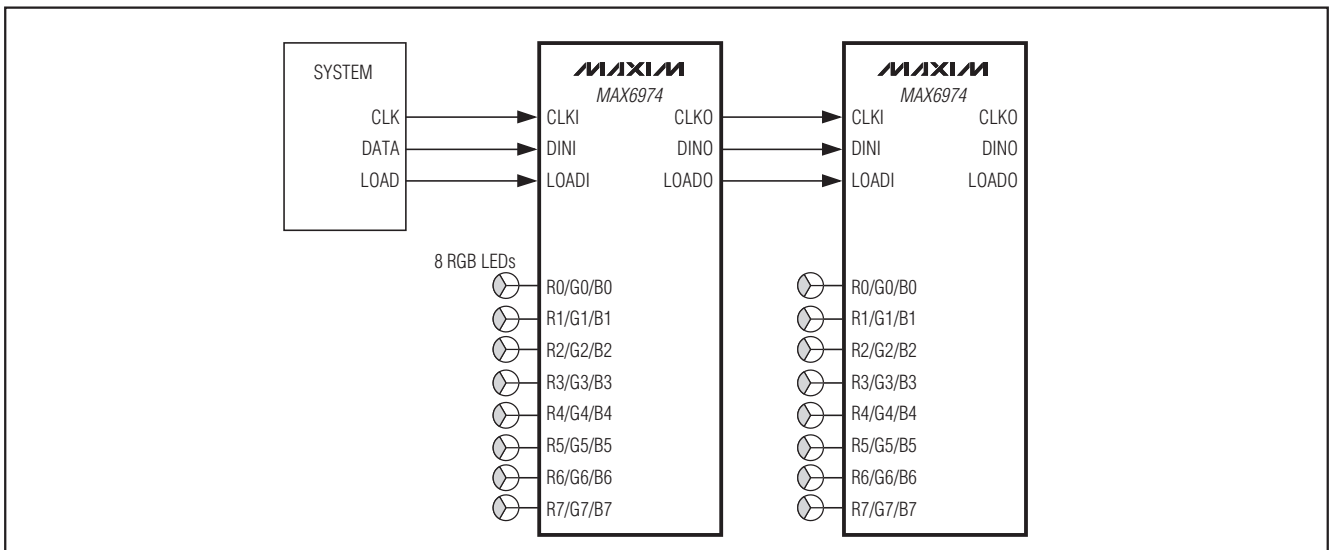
SYSTEM
CLK
DATA
LOAD

MAXIM
MAX6974
CLKI
DINI
LOADI
CLKO
DINO
LOADO

8 RGB LEDs
R0/G0/B0
R1/G1/B1
R2/G2/B2
R3/G3/B3
R4/G4/B4
R5/G5/B5
R6/G6/B6
R7/G7/B7

MAXIM
MAX6974
CLKI
DINI
LOADI
CLKO
DINO
LOADO

R0/G0/B0
R1/G1/B1
R2/G2/B2
R3/G3/B3
R4/G4/B4
R5/G5/B5
R6/G6/B6
R7/G7/B7